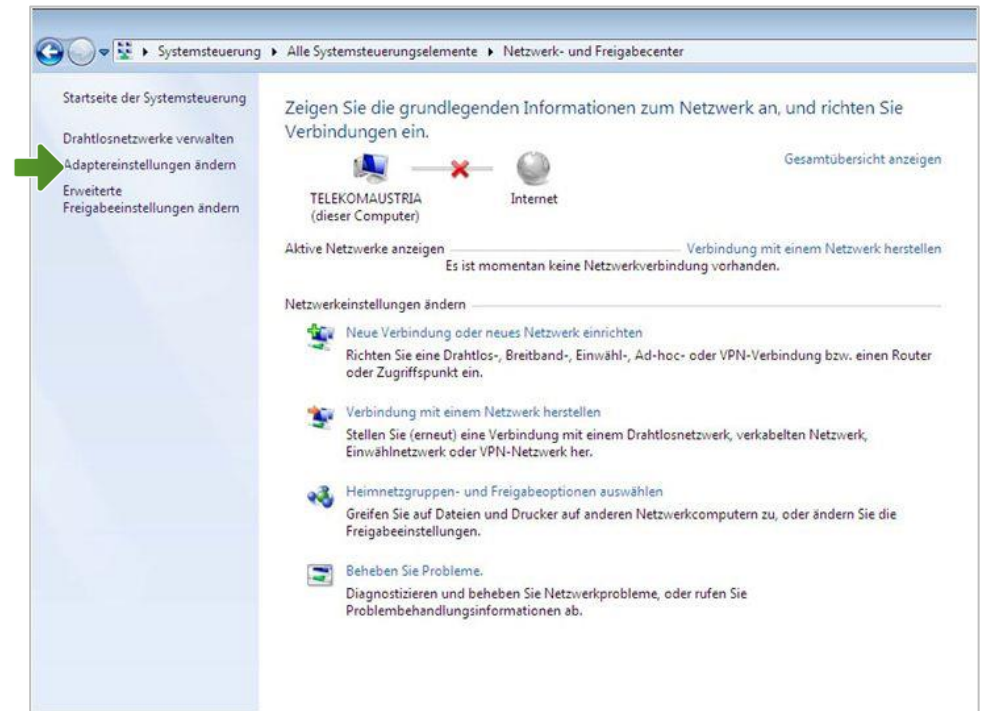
Systemsteuerung ▸ Alle Systemsteuerungselemente ▸ Netzwerk- und Freigabecenter

Startseite der Systemsteuerung

Drahtlosnetzwerke verwalten

Adaptereinstellungen ändern

Erweiterte Freigabeeinstellungen ändern

Zeigen Sie die grundlegenden Informationen zum Netzwerk an, und richten Sie Verbindungen ein.

Gesamtübersicht anzeigen

TELEKOMAUSTRIA (dieser Computer)

Internet

Aktive Netzwerke anzeigen

Verbindung mit einem Netzwerk herstellen

Es ist momentan keine Netzwerkverbindung vorhanden.

Netzwerkeinstellungen ändern

Neue Verbindung oder neues Netzwerk einrichten

Richten Sie eine Drahtlos-, Breitband-, Einwähl-, Ad-hoc- oder VPN-Verbindung bzw. einen Router oder Zugriffspunkt ein.

Verbindung mit einem Netzwerk herstellen

Stellen Sie (erneut) eine Verbindung mit einem Drahtlosnetzwerk, verkabelten Netzwerk, Einwählnetzwerk oder VPN-Netzwerk her.

Heimnetzgruppen- und Freigabeoptionen auswählen

Greifen Sie auf Dateien und Drucker auf anderen Netzwerkcomputern zu, oder ändern Sie die Freigabeeinstellungen.

Beheben Sie Probleme.

Diagnostizieren und beheben Sie Netzwerkprobleme, oder rufen Sie Problembehandlungsinformationen ab.